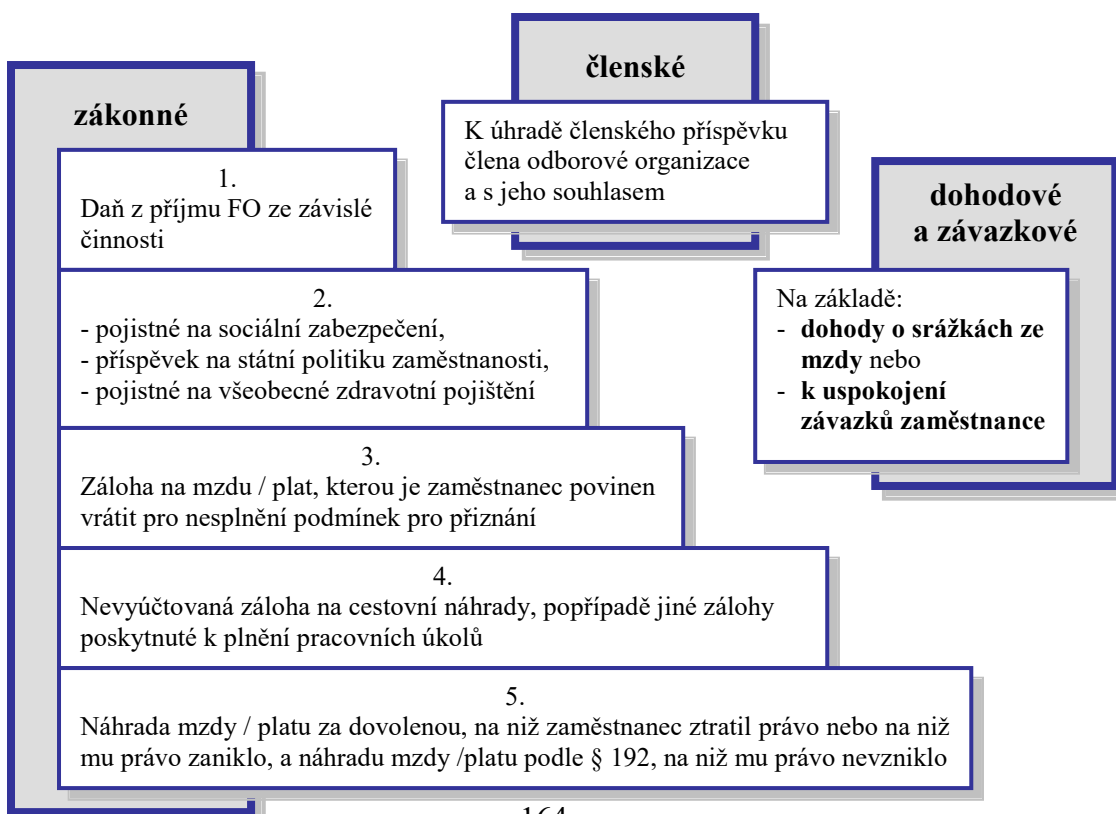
zákonné

1.
Daň z příjmu FO ze závislé činnosti

2.
- pojistné na sociální zabezpečení,
- příspěvek na státní politiku zaměstnanosti,
- pojistné na všeobecné zdravotní pojištění

3.
Záloha na mzdu / plat, kterou je zaměstnanec povinen vrátit pro nesplnění podmínek pro přiznání

4.
Nevyúčtovaná záloha na cestovní náhrady, popřípadě jiné zálohy poskytnuté k plnění pracovních úkolů

5.
Náhrada mzdy / platu za dovolenou, na niž zaměstnanec ztratil právo nebo na niž mu právo zaniklo, a náhradu mzdy /platu podle § 192, na niž mu právo nevzniklo

členské

K úhradě členského příspěvku člena odborové organizace a s jeho souhlasem

dohodové a závazkové

Na základě:
- **dohody o srážkách ze mzdy** nebo
- **k uspokojení závazků zaměstnance**

164